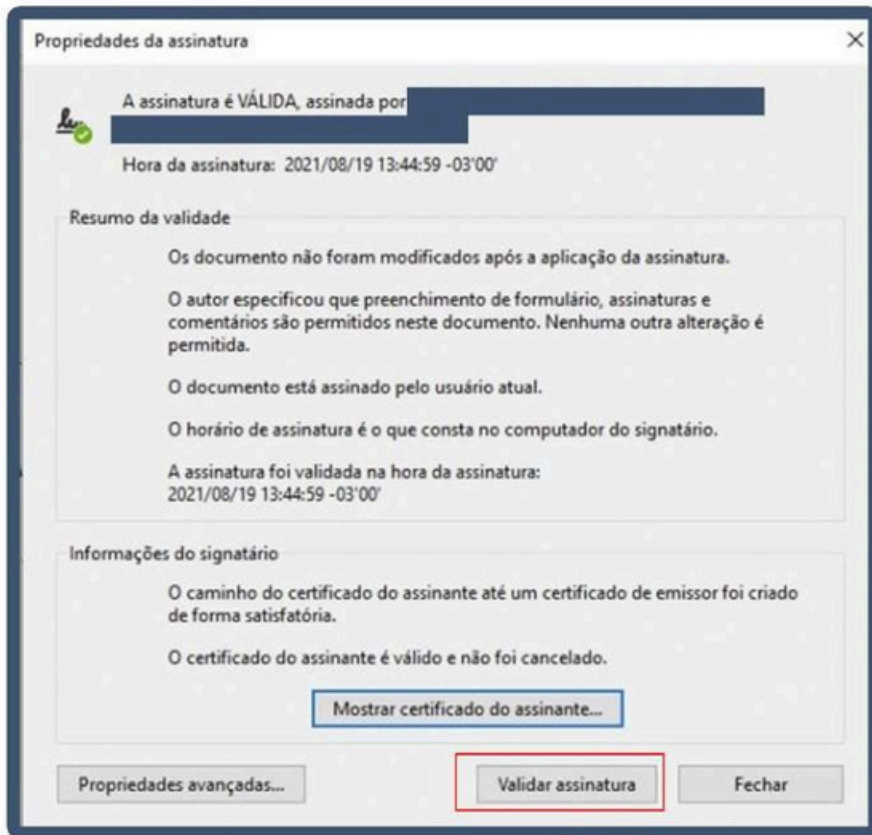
Propriedades da assinatura

×

A assinatura é VÁLIDA, assinada por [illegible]

Hora da assinatura: 2021/08/19 13:44:59 -03'00'

Resumo da validade

Os documento não foram modificados após a aplicação da assinatura.

O autor especificou que preenchimento de formulário, assinaturas e comentários são permitidos neste documento. Nenhuma outra alteração é permitida.

O documento está assinado pelo usuário atual.

O horário de assinatura é o que consta no computador do signatário.

A assinatura foi validada na hora da assinatura: 2021/08/19 13:44:59 -03'00'

Informações do signatário

O caminho do certificado do assinante até um certificado de emissor foi criado de forma satisfatória.

O certificado do assinante é válido e não foi cancelado.

Mostrar certificado do assinante...

Propriedades avançadas...

Validar assinatura

Fechar